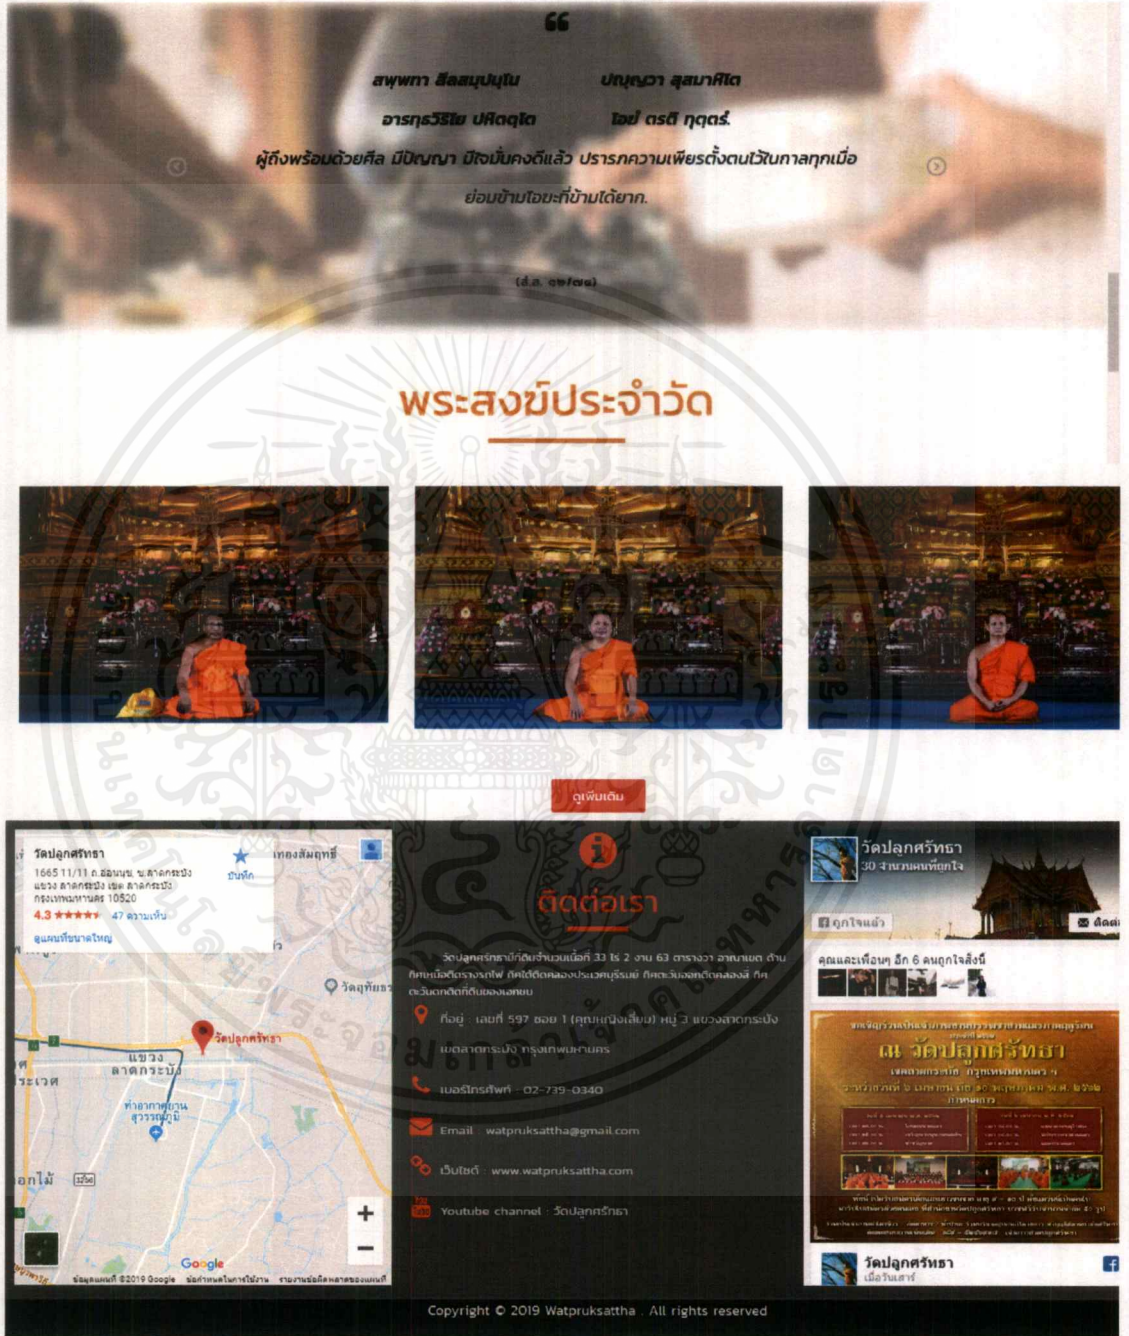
❝

สพฺพทา สีลสมฺปนฺโน ปญฺญวา สุสมาหิโต
อารทฺธวีริโย ปหิตตฺโต โอฆํ ตรติ ทุตฺตรํ.

ผู้ถึงพร้อมด้วยศีล มีปัญญา มีใจมั่นคงดีแล้ว ปรารภความเพียรตั้งตนไว้ในกาลทุกเมื่อ ย่อมข้ามโอฆะที่ข้ามได้ยาก.

(สํ.ส. ๑๖/๗๘)

พระสงฆ์ประจำวัด

ดูเพิ่มเติม

วัดปลูกศรัทธา
1665 11/11 ถ.อ่อนนุช ข.ลาดกระบัง แขวง ลาดกระบัง เขต ลาดกระบัง กรุงเทพมหานคร 10520
4.3 ★★★★★ 47 ความเห็น
ดูแผนที่ขนาดใหญ่
บันทึก
ทองสัมฤทธิ์
วัดปลูกศรัทธา
แขวง ลาดกระบัง
ท่าอากาศยาน สุวรรณภูมิ
อกไม้
Google
ข้อมูลแผนที่ ©2019 Google ข้อกำหนดในการใช้งาน รายงานข้อผิดพลาดของแผนที่

ติดต่อเรา

วัดปลูกศรัทธามีเนื้อที่ 33 ไร่ 2 งาน 63 ตารางวา อาณาเขต ด้านทิศเหนือติดรางรถไฟ ทิศใต้ติดคลองประเวศบุรีรมย์ ทิศตะวันออกติดคลองสี่ ทิศตะวันตกติดที่ดินของเอกชน

ที่อยู่ : เลขที่ 597 ซอย 1 (คุณหญิงเลี่ยม) หมู่ 3 แขวงลาดกระบัง เขตลาดกระบัง กรุงเทพมหานคร

เบอร์โทรศัพท์ : 02-739-0340

Email : watpruksattha@gmail.com

เว็บไซต์ : www.watpruksattha.com

Youtube channel : วัดปลูกศรัทธา

วัดปลูกศรัทธา
30 จำนวนคนที่ถูกใจ
ถูกใจแล้ว
ติดต่
คุณและเพื่อนๆ อีก 6 คนถูกใจสิ่งนี้
ณ วัดปลูกศรัทธา
วัดปลูกศรัทธา
เมื่อวันเสาร์

Copyright © 2019 Watpruksattha . All rights reserved